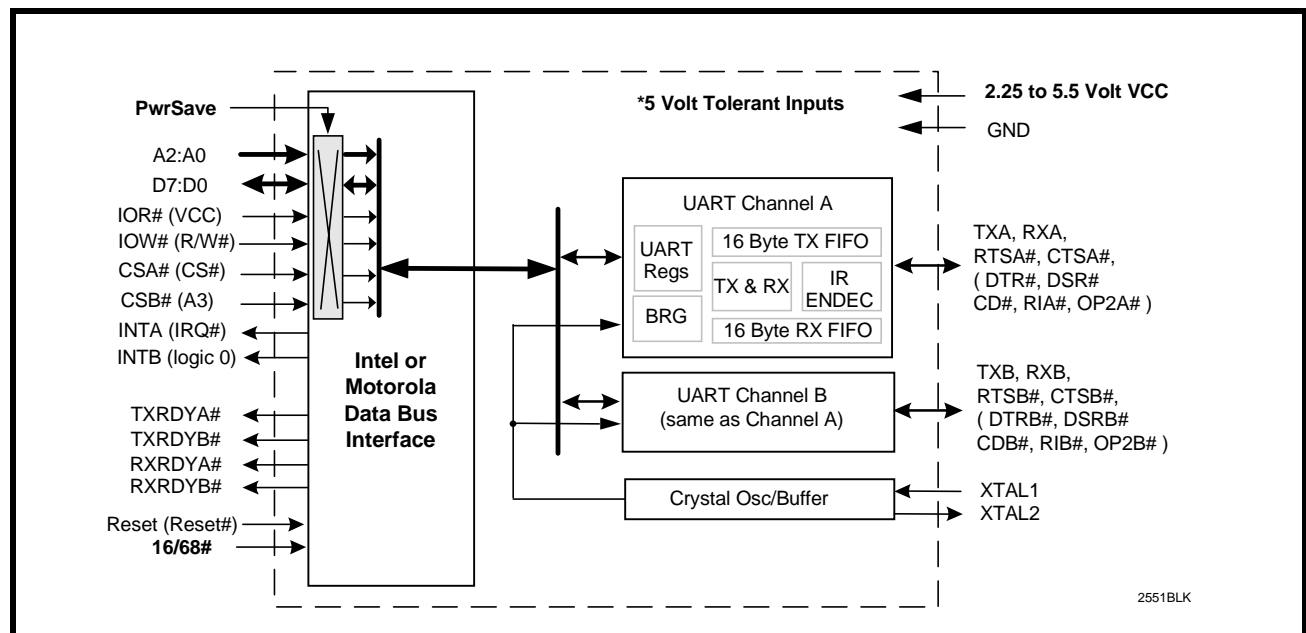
PwrSave
A2:A0
D7:D0
IOR# (VCC)
IOW# (R/W#)
CSA# (CS#)
CSB# (A3)
INTA (IRQ#)
INTB (logic 0)
TXRDYA#
TXRDYB#
RXRDYA#
RXRDYB#
Reset (Reset#)
16/68#

Intel or Motorola Data Bus Interface

*5 Volt Tolerant Inputs

2.25 to 5.5 Volt VCC
GND

UART Channel A
UART Regs
BRG
16 Byte TX FIFO
TX & RX
IR ENDEC
16 Byte RX FIFO

TXA, RXA, RTSA#, CTSA#, ( DTR#, DSR# CD#, RIA#, OP2A# )

UART Channel B (same as Channel A)

TXB, RXB, RTSB#, CTSB#, ( DTRB#, DSRB# CDB#, RIB#, OP2B# )

Crystal Osc/Buffer
XTAL1
XTAL2

2551BLK